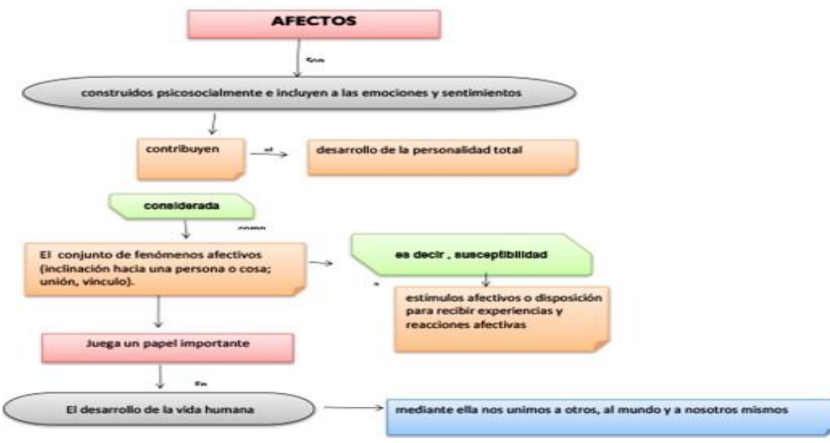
AFECTOS

Son

construidos psicosocialmente e incluyen a las emociones y sentimientos

contribuyen

al

desarrollo de la personalidad total

considerada

como

El conjunto de fenómenos afectivos (inclinación hacia una persona o cosa; unión, vínculo).

es decir , susceptibilidad

a

estímulos afectivos o disposición para recibir experiencias y reacciones afectivas

Juega un papel importante

En

El desarrollo de la vida humana

mediante ella nos unimos a otros, al mundo y a nosotros mismos